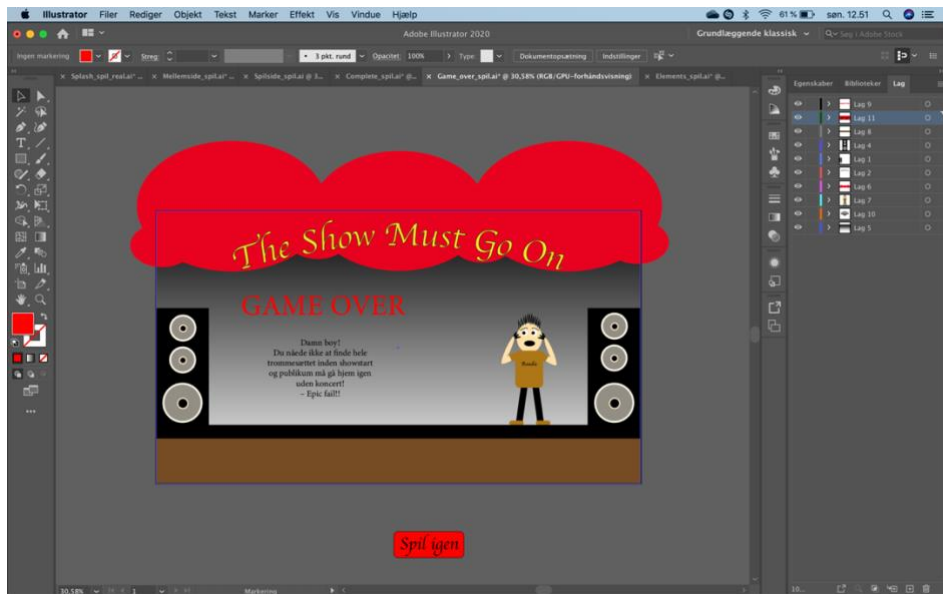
Illustrator Filer Rediger Objekt Tekst Marker Effekt Vis Vindue Hjælp

61% søn. 12.51

Adobe Illustrator 2020

Grundlæggende klassisk

Søg i Adobe Stock

Ingen markering

Streg:

3 pkt. rund

Opacitet 100%

Type

Dokumentopsætning

Indstillinger

× Splash_spil_real.ai* ... × Mellemside_spil.ai* ... × Spilside_spil.ai @ 3... × Complete_spil.ai* @... × Game_over_spil.ai* @ 30,58% (RGB/GPU-forhåndsvisning) × Elements_spil.ai* @...

Egenskaber Biblioteker Lag

Lag 9
Lag 11
Lag 8
Lag 4
Lag 1
Lag 2
Lag 6
Lag 7
Lag 10
Lag 5

The Show Must Go On

GAME OVER

Damn boy!
Du nåede ikke at finde hele trommesættet inden showstart og publikum må gå hjem igen uden koncert!
- Epic fail!!

Rock

Spil igen

30,58%

1

Markering

10...